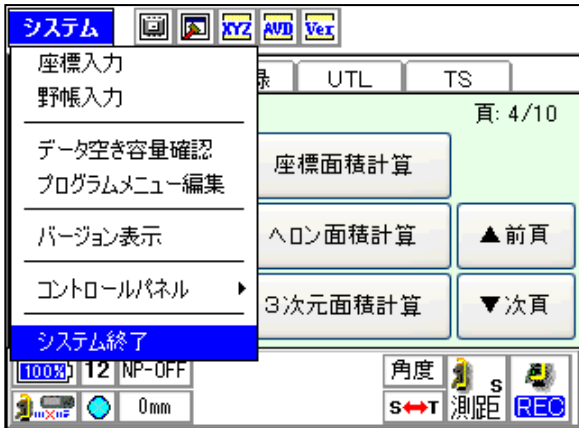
システム XYZ AVD Ver

座標入力
野帳入力

データ空き容量確認
プログラムメニュー編集

バージョン表示

コントロールパネル ▸

システム終了

録 UTL TS

頁: 4/10

座標面積計算

ヘロン面積計算

▲前頁

3次元面積計算

▼次頁

100% 12 NP-OFF

0mm

角度

S

S↔T 測距 REC